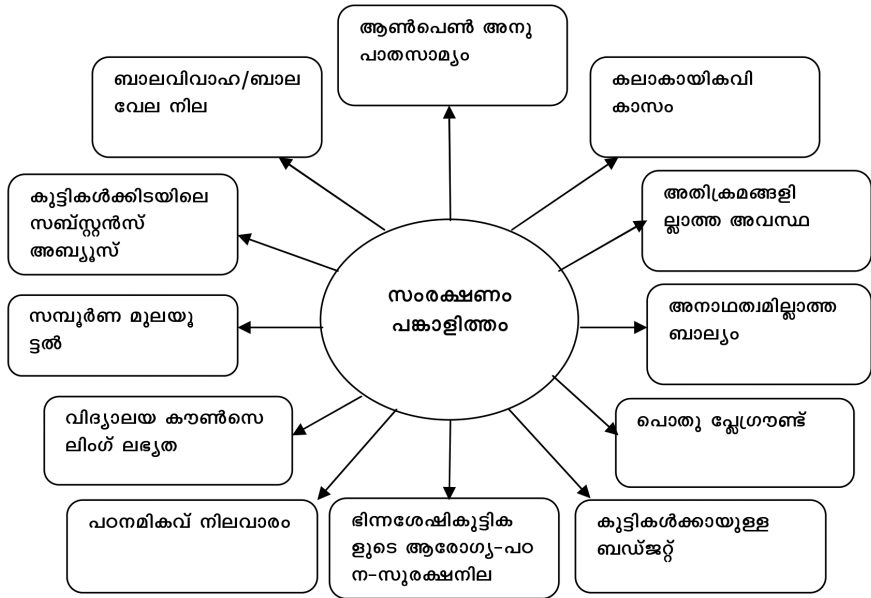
സംരക്ഷണം പങ്കാളിത്തം

ആൺപെൺ അനുപാതസാമ്യം

കലാകായികവികാസം

അതിക്രമങ്ങളില്ലാത്ത അവസ്ഥ

അനാഥത്വമില്ലാത്ത ബാല്യം

പൊതു പ്ലേഗ്രൗണ്ട്

കുട്ടികൾക്കായുള്ള ബഡ്ജറ്റ്

ഭിന്നശേഷികുട്ടികളുടെ ആരോഗ്യ-പഠന-സുരക്ഷനില

പഠനമികവ് നിലവാരം

വിദ്യാലയ കൗൺസെലിംഗ് ലഭ്യത

സമ്പൂർണ മുലയൂട്ടൽ

കുട്ടികൾക്കിടയിലെ സബ്സ്റ്റൻസ് അബ്യൂസ്

ബാലവിവാഹ/ബാലവേല നില